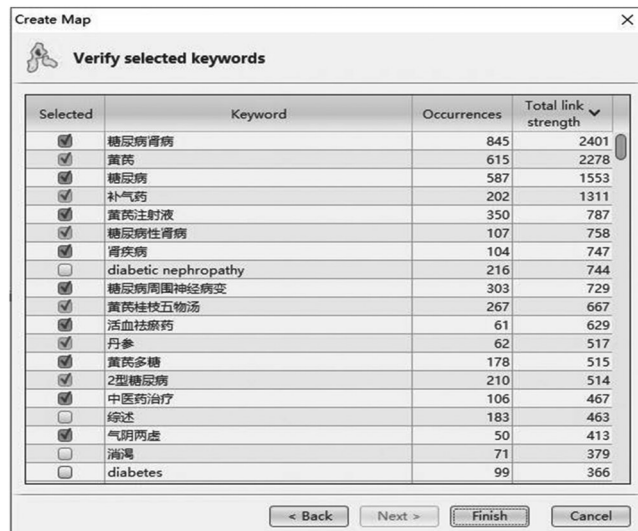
Create Map

Verify selected keywords

| Selected | Keyword | Occurrences | Total link strength |
|---|---|---|---|
| ☑ | 糖尿病肾病 | 845 | 2401 |
| ☑ | 黄芪 | 615 | 2278 |
| ☑ | 糖尿病 | 587 | 1553 |
| ☑ | 补气药 | 202 | 1311 |
| ☑ | 黄芪注射液 | 350 | 787 |
| ☑ | 糖尿病性肾病 | 107 | 758 |
| ☑ | 肾疾病 | 104 | 747 |
| ☐ | diabetic nephropathy | 216 | 744 |
| ☑ | 糖尿病周围神经病变 | 303 | 729 |
| ☑ | 黄芪桂枝五物汤 | 267 | 667 |
| ☑ | 活血祛瘀药 | 61 | 629 |
| ☑ | 丹参 | 62 | 517 |
| ☑ | 黄芪多糖 | 178 | 515 |
| ☑ | 2型糖尿病 | 210 | 514 |
| ☑ | 中医药治疗 | 106 | 467 |
| ☐ | 综述 | 183 | 463 |
| ☑ | 气阴两虚 | 50 | 413 |
| ☐ | 消渴 | 71 | 379 |
| ☐ | diabetes | 99 | 366 |

< Back | Next > | Finish | Cancel